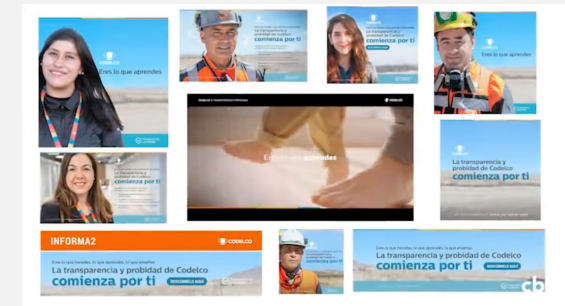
Eres lo que aprendes

La transparencia y probidad de Codelco comienza por ti

La transparencia y probidad de Codelco comienza por ti

Eres lo que aprendes

Eres lo que aprendes

La transparencia y probidad de Codelco comienza por ti

La transparencia y probidad de Codelco comienza por ti

INFORMA2

CODELCO

La transparencia y probidad de Codelco comienza por ti

La transparencia y probidad de Codelco comienza por ti

cb